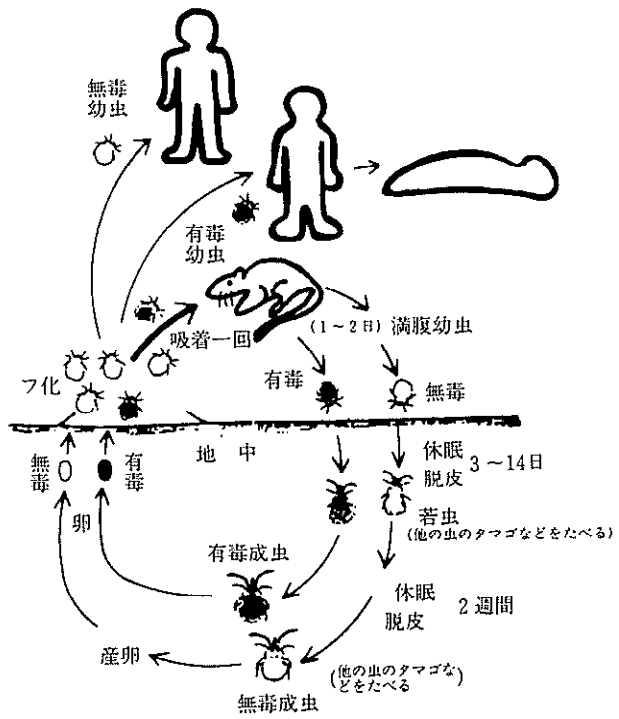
無毒
幼虫

有毒
幼虫

吸着一回

(1~2日) 満腹幼虫

フ化

有毒

無毒

地　中

無毒

有毒

卵

休眠
脱皮 3~14日

若虫
(他の虫のタマゴなどをたべる)

有毒成虫

休眠
脱皮 2週間

産卵

(他の虫のタマゴなどをたべる)

無毒成虫